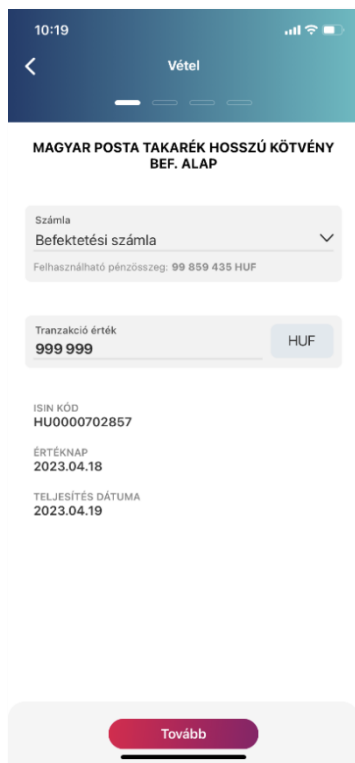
10:19

Vétel

MAGYAR POSTA TAKARÉK HOSSZÚ KÖTVÉNY BEF. ALAP

Számla
Befektetési számla
Felhasználható pénzösszeg: 99 859 435 HUF

Tranzakció érték
999 999
HUF

ISIN KÓD
HU0000702857

ÉRTÉKNAP
2023.04.18

TELJESÍTÉS DÁTUMA
2023.04.19

Tovább